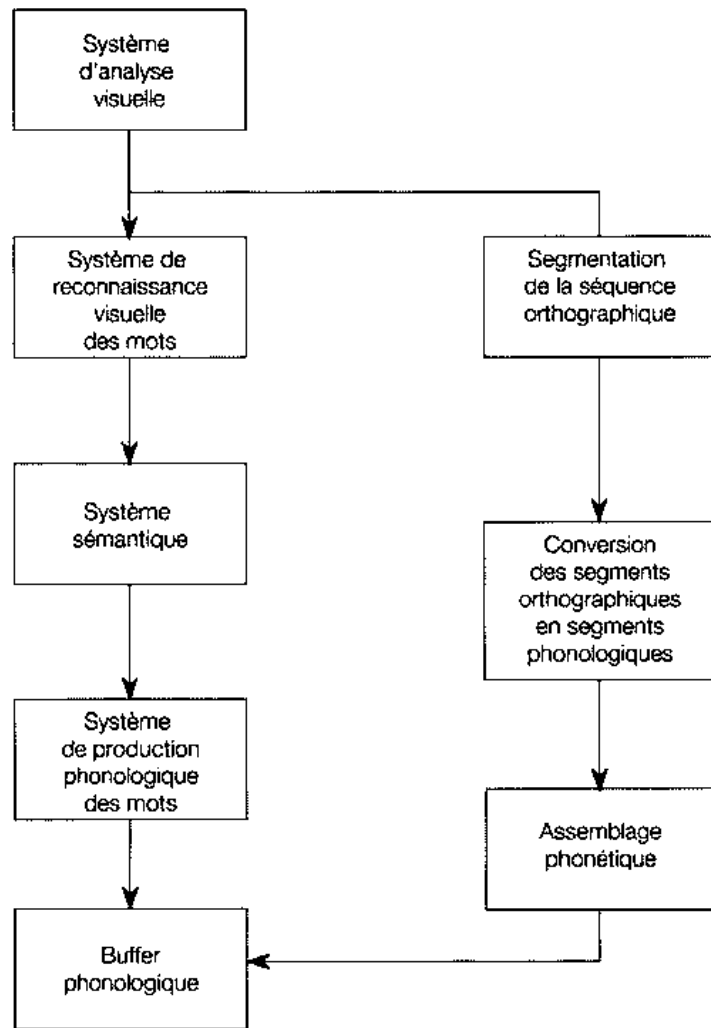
Système d'analyse visuelle

Système de reconnaissance visuelle des mots

Segmentation de la séquence orthographique

Système sémantique

Conversion des segments orthographiques en segments phonologiques

Système de production phonologique des mots

Assemblage phonétique

Buffer phonologique